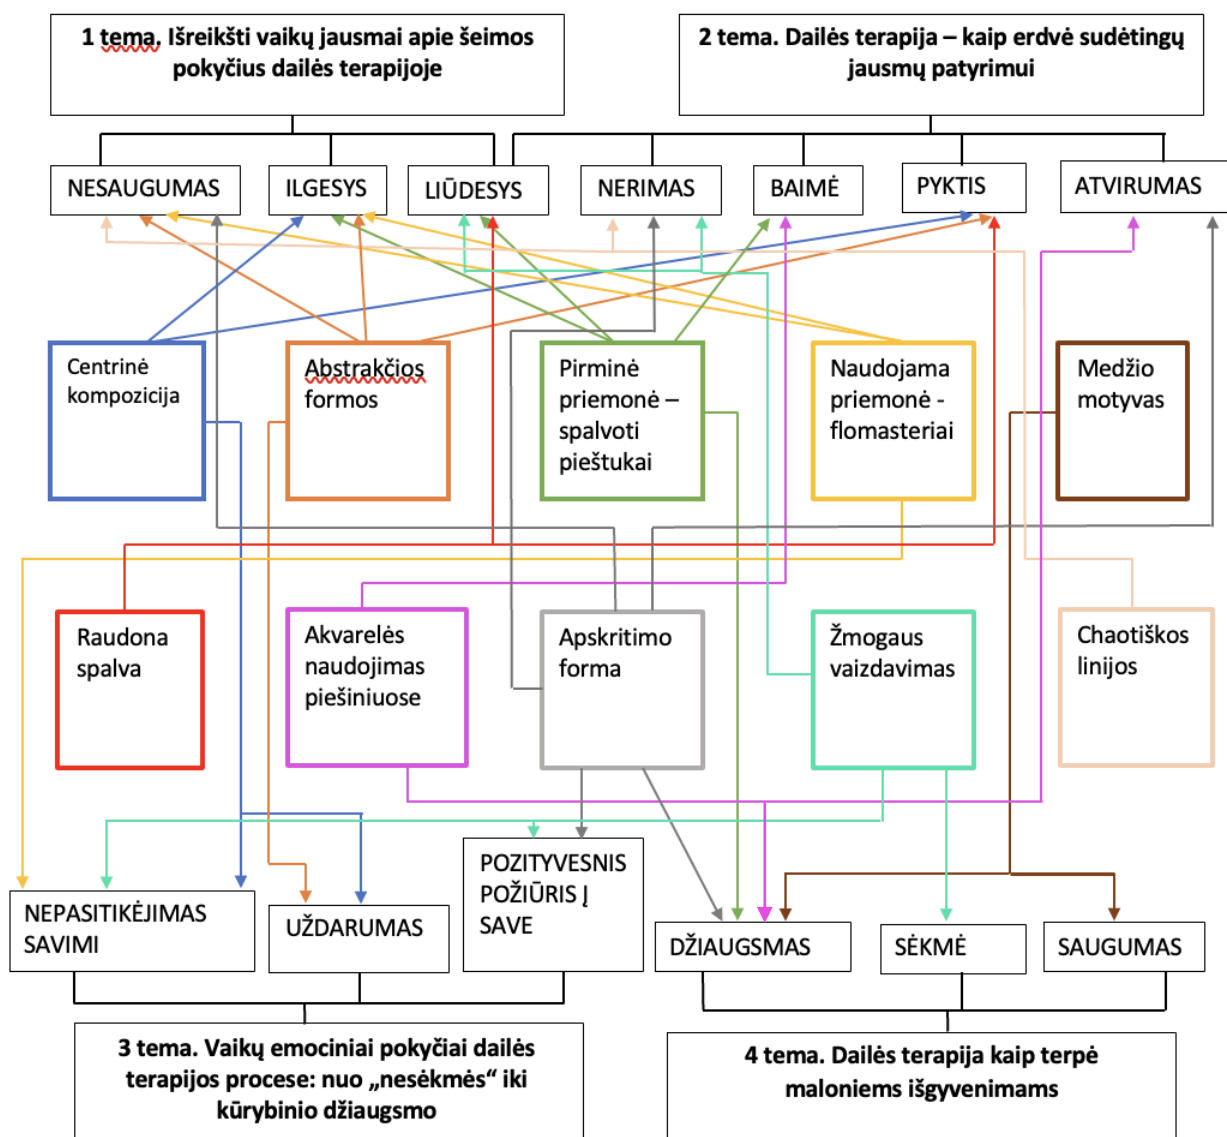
1 tema. Išreikšti vaikų jausmai apie šeimos pokyčius dailės terapijoje

2 tema. Dailės terapija – kaip erdvė sudėtingų jausmų patyrimui

NESAUGUMAS

ILGESYS

LIŪDESYS

NERIMAS

BAIMĖ

PYKTIS

ATVIRUMAS

Centrinė kompozicija

Abstrakčios formos

Pirminė priemonė – spalvoti pieštukai

Naudojama priemonė - flomasteriai

Medžio motyvas

Raudona spalva

Akvarelės naudojimas piešiniuose

Apskritimo forma

Žmogaus vaizdavimas

Chaotiškos linijos

NEPASITIKĖJIMAS SAVIMI

UŽDARUMAS

POZITYVESNIS POŽIŪRIS Į SAVE

DŽIAUGSMAS

SĖKMĖ

SAUGUMAS

3 tema. Vaikų emociniai pokyčiai dailės terapijos procese: nuo „nesėkmės“ iki kūrybinio džiaugsmo

4 tema. Dailės terapija kaip terpė maloniems išgyvenimams